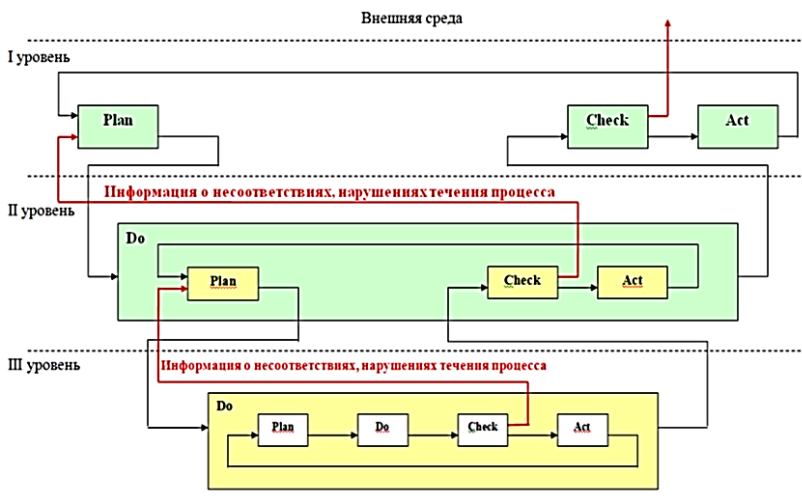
Внешняя среда

I уровень

Plan

Check

Act

Информация о несоответствиях, нарушениях течения процесса

II уровень

Do

Plan

Check

Act

III уровень

Информация о несоответствиях, нарушениях течения процесса

Do

Plan

Do

Check

Act